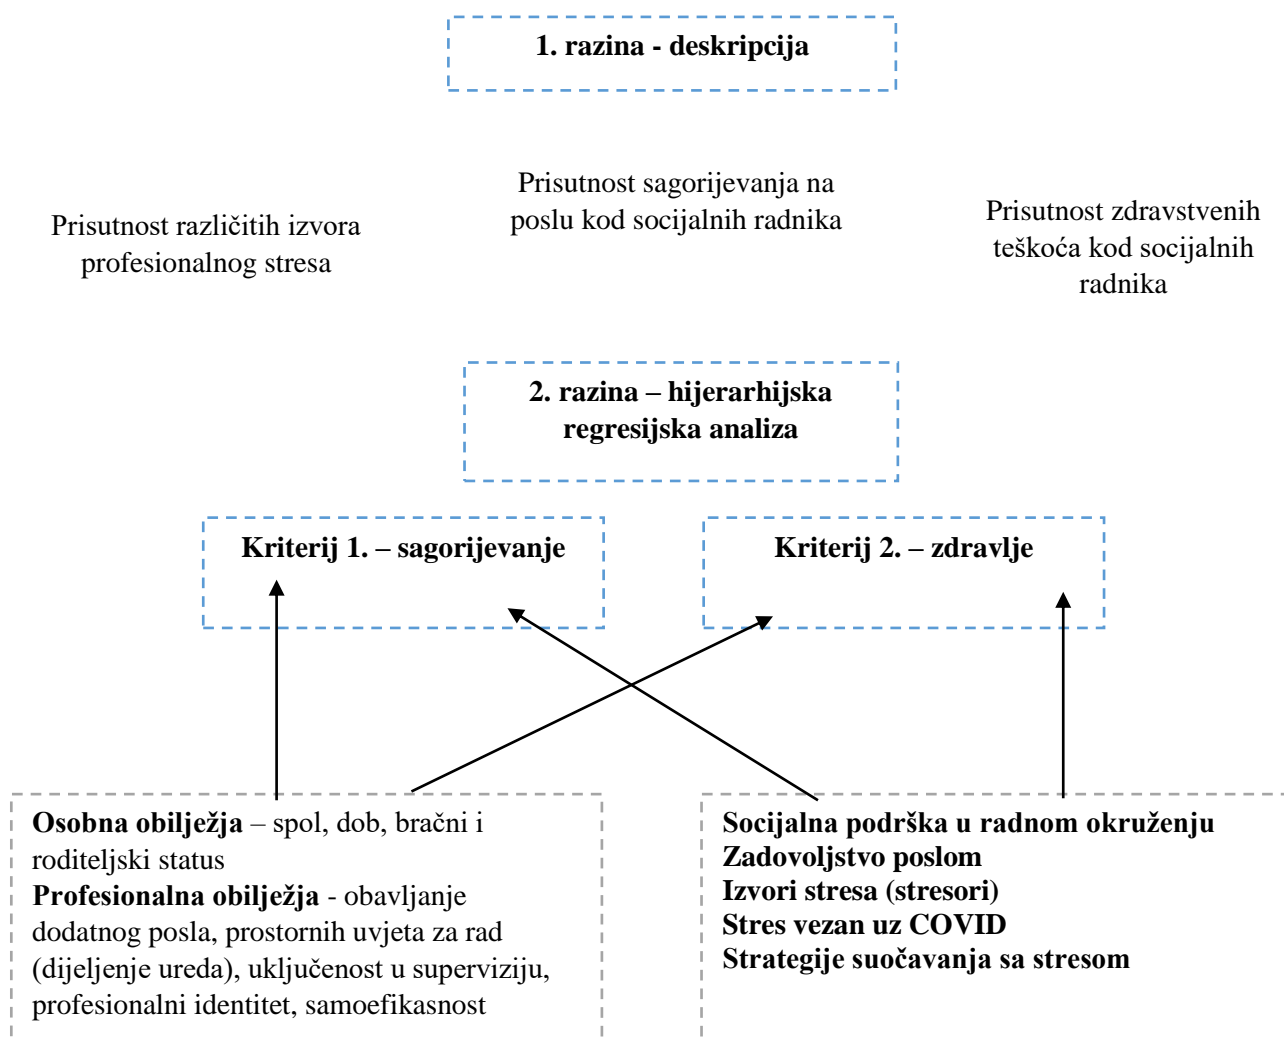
1. razina - deskripcija

Prisutnost različitih izvora profesionalnog stresa

Prisutnost sagorijevanja na poslu kod socijalnih radnika

Prisutnost zdravstvenih teškoća kod socijalnih radnika

2. razina – hijerarhijska regresijska analiza

Kriterij 1. – sagorijevanje

Kriterij 2. – zdravlje

**Osobna obilježja** – spol, dob, bračni i roditeljski status
**Profesionalna obilježja** - obavljanje dodatnog posla, prostornih uvjeta za rad (dijeljenje ureda), uključenost u superviziju, profesionalni identitet, samoefikasnost

**Socijalna podrška u radnom okruženju**
**Zadovoljstvo poslom**
**Izvori stresa (stresori)**
**Stres vezan uz COVID**
**Strategije suočavanja sa stresom**